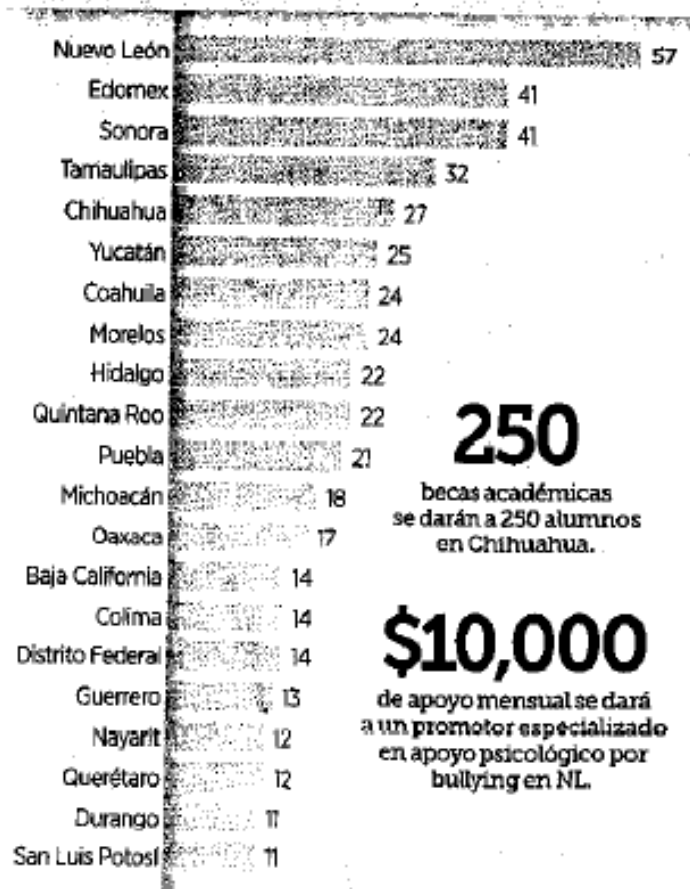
Nuevo León 57
Edomex 41
Sonora 41
Tamaulipas 32
Chihuahua 27
Yucatán 25
Coahuila 24
Morelos 24
Hidalgo 22
Quintana Roo 22
Puebla 21
Michoacán 18
Oaxaca 17
Baja California 14
Colima 14
Distrito Federal 14
Guerrero 13
Nayarit 12
Querétaro 12
Durango 11
San Luis Potosí 11

250
becas académicas se darán a 250 alumnos en Chihuahua.

$10,000
de apoyo mensual se dará a un promotor especializado en apoyo psicológico por bullying en NL.